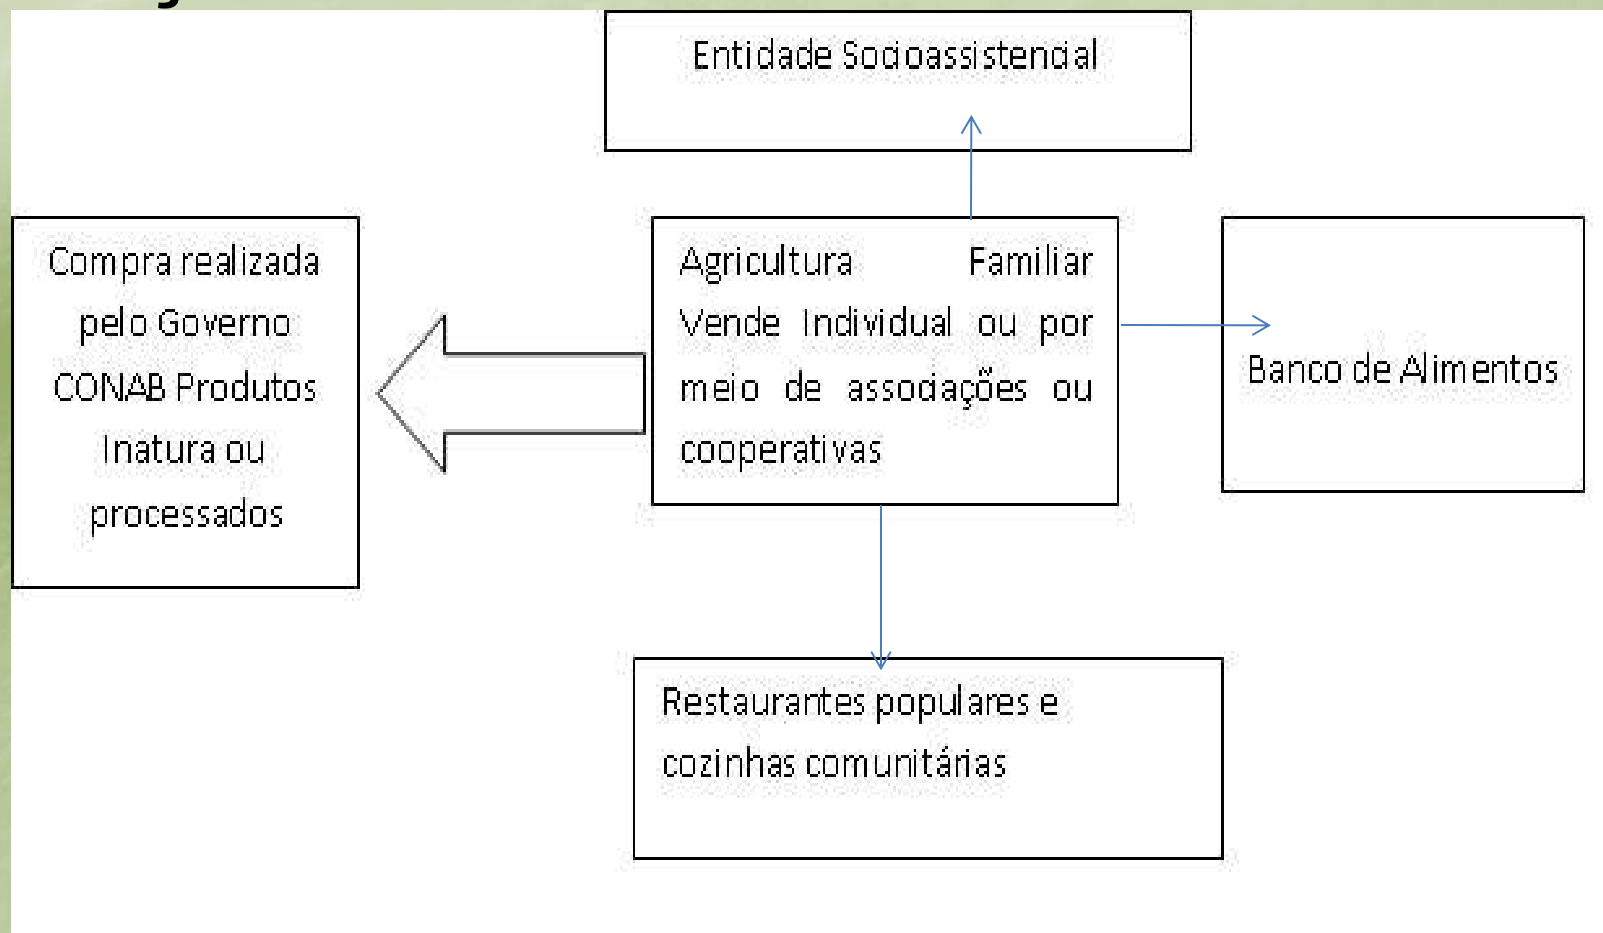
Entidade Socioassistencial

Compra realizada pelo Governo CONAB Produtos Inatura ou processados

Agricultura Familiar Vende Individual ou por meio de associações ou cooperativas

Banco de Alimentos

Restaurantes populares e cozinhas comunitárias